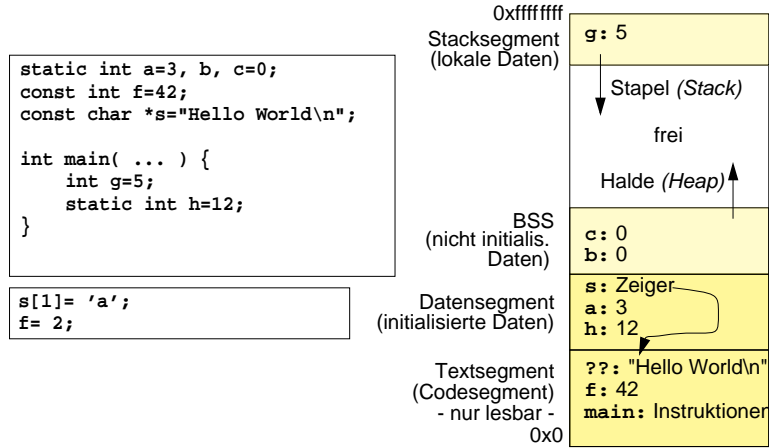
```
static int a=3, b, c=0;
const int f=42;
const char *s="Hello World\n";

int main( ... ) {
    int g=5;
    static int h=12;
}
```

```
s[1]= 'a';
f= 2;
```

0xffffffff

Stacksegment (lokale Daten)

g: 5

Stapel *(Stack)*

frei

Halde *(Heap)*

BSS (nicht initialis. Daten)

c: 0
b: 0

Datensegment (initialisierte Daten)

s: Zeiger
a: 3
h: 12

Textsegment (Codesegment) - nur lesbar -

??: "Hello World\n"
f: 42
main: Instruktionen

0x0